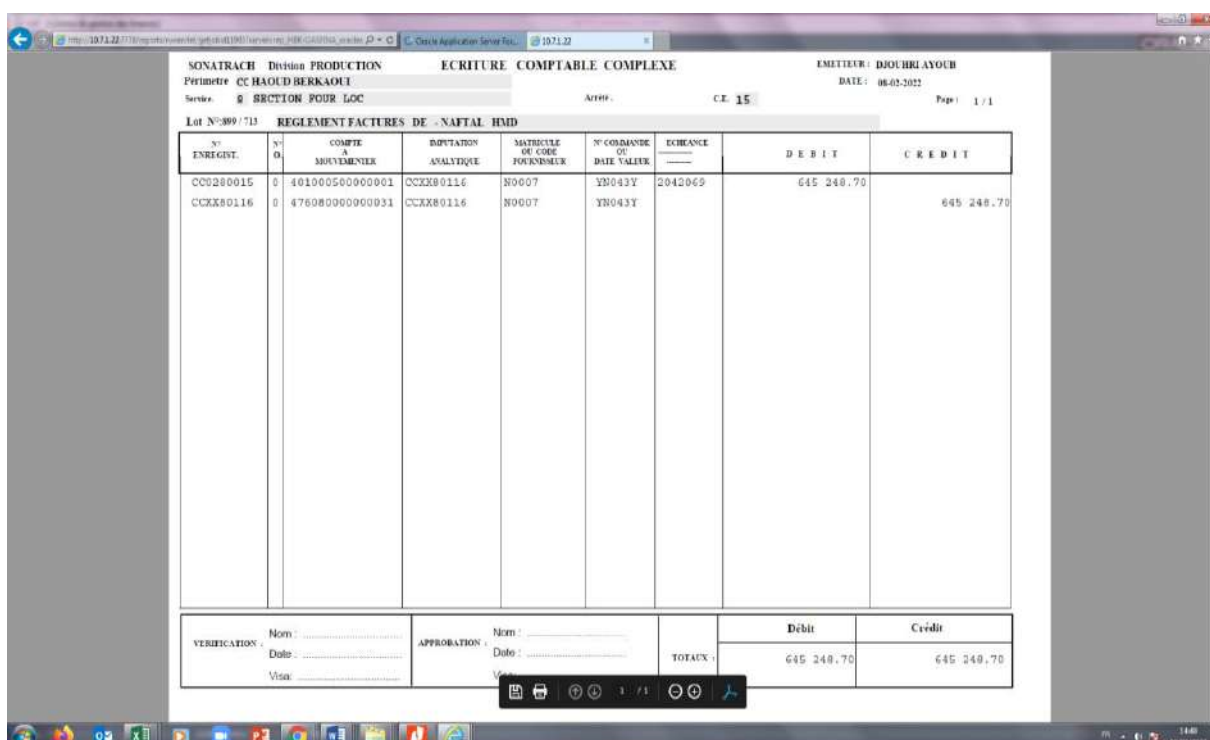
C. Oracle Application Server For... | 10.71.22

SONATRACH Division PRODUCTION
Périmetre CC HAOUD BERKAOUI
Service. 0 SECTION FOUR LOC

ECRITURE COMPTABLE COMPLEXE

EMETTEUR : DJOUHRI AYOUB
DATE : 08-02-2022

Arrete. C.E. 15 Page : 1/1

Lot N°:899 / 713 REGLEMENT FACTURES DE - NAFTAL HMD

| N° ENREGIST. | N° O. | COMPTE A MOUVEMENTER | IMPUTATION ANALYTIQUE | MATRICULE OU CODE FOURNISSEUR | N° COMMANDE OU DATE VALEUR | ECHEANCE | DEBIT | CREDIT |
|---|---|---|---|---|---|---|---|---|
| CC0280015 | 0 | 401000500000001 | CCXX80116 | N0007 | YN043Y | 2042069 | 645 248.70 | |
| CCXX80116 | 0 | 476080000000031 | CCXX80116 | N0007 | YN043Y | | | 645 248.70 |

VERIFICATION : Nom : Date : Visa :

APPROBATION : Nom : Date : Visa

| | Débit | Crédit |
|---|---|---|
| TOTAUX : | 645 248.70 | 645 248.70 |

1 / 1